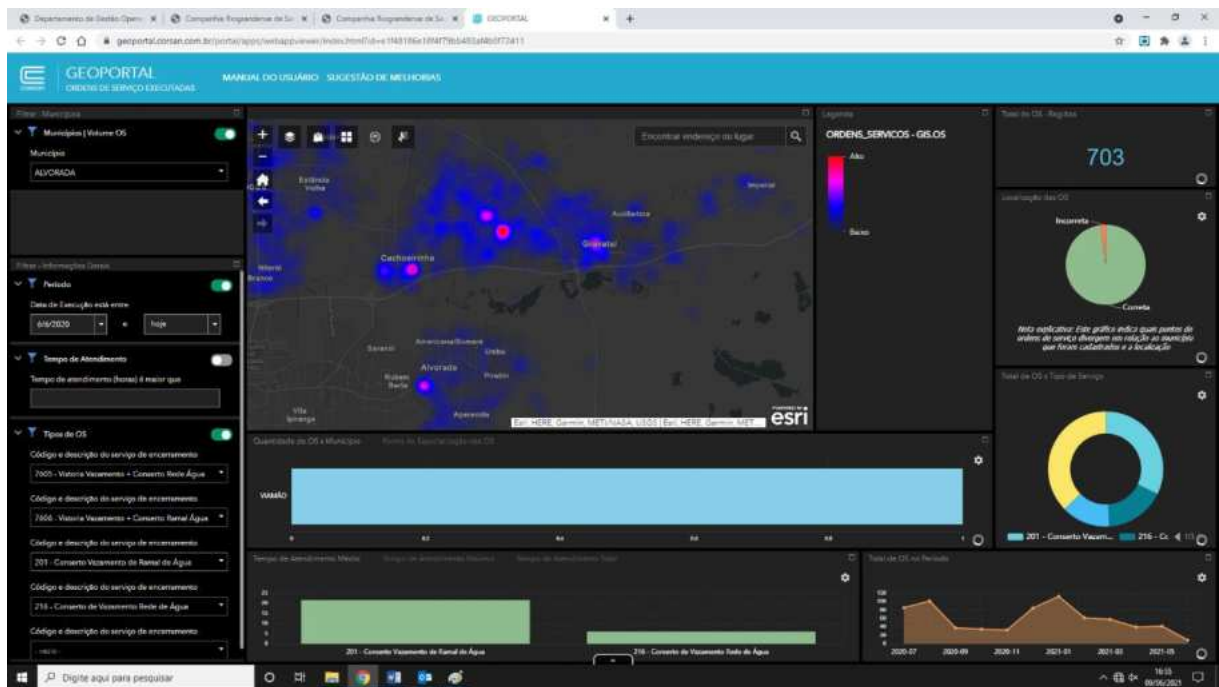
Departamento de Gestão Opera | Companhia Riograndense de Sa | Companhia Riograndense de Sa | GEOPORTAL

geoportal.corsan.com.br/portal/apps/webappviewer/index.html?id=e1f48186e1ff4f79b5483af4b0f72411

GEOPORTAL
ORDENS DE SERVIÇO EXECUTADAS

MANUAL DO USUÁRIO SUGESTÃO DE MELHORIAS

Filtrar - Municípios

Municípios | Volume OS

Município

ALVORADA

Filtros - Informações Gerais

Período

Data de Execução está entre

6/6/2020 e hoje

Tempo de Atendimento

Tempo de atendimento (horas) é maior que

Tipos de OS

Código e descrição do serviço de encerramento

7605 - Vistoria Vazamento + Conserto Rede Água

Código e descrição do serviço de encerramento

7606 - Vistoria Vazamento + Conserto Ramal Água

Código e descrição do serviço de encerramento

201 - Conserto Vazamento de Ramal de Água

Código e descrição do serviço de encerramento

216 - Conserto de Vazamento Rede de Água

Código e descrição do serviço de encerramento

Encontrar endereço ou lugar

Estância Velha
Imperial
Aurilândia
Gravataí
Cachoeirinha
Morro Branco
Sarandi
Americana/Sumaré
Umbu
Alvorada
Rubem Berta
Protásio
Vila Ipiranga
Aparecida

Esri, HERE, Garmin, METI/NASA, USGS | Esri, HERE, Garmin, MET

esri

Legenda

ORDENS_SERVICOS - GIS.OS

Alto

Baixo

Total de OS - Registro

703

Localização das OS

Incorreta

Correta

Nota explicativa: Este gráfico indica quais pontos de ordens de serviço divergem em relação ao município que foram cadastrados e à localização

Total de OS x Tipo de Serviço

201 - Conserto Vazam... 216 - Co

Quantidade de OS x Município

VIAMÃO

Tempo de Atendimento Médio

201 - Conserto Vazamento de Ramal de Água

216 - Conserto de Vazamento Rede de Água

Total de OS no Período

2020-07 2020-09 2020-11 2021-01 2021-03 2021-05

Digite aqui para pesquisar

16:55
09/06/2021